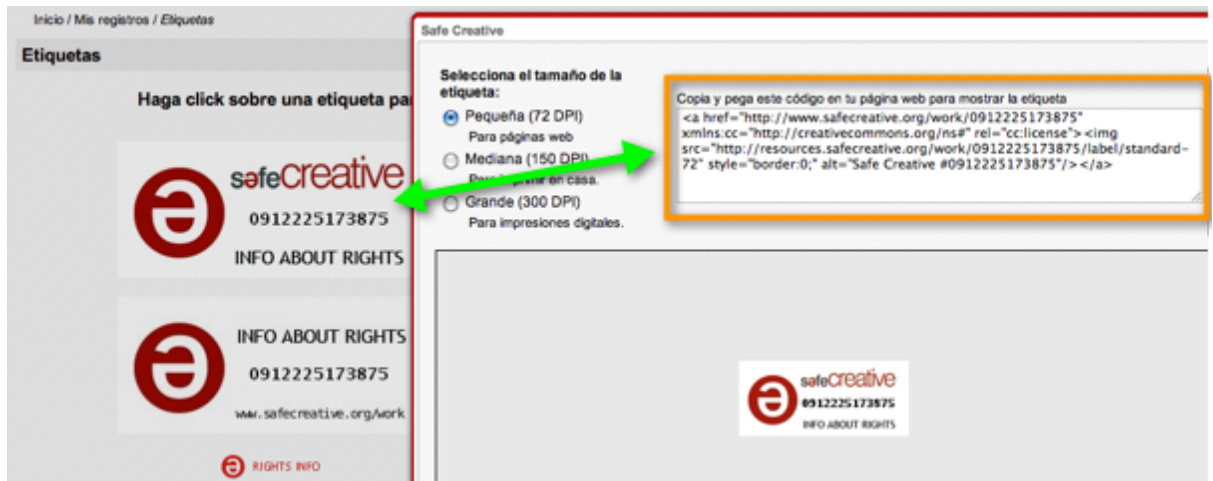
Inicio / Mis registros / Etiquetas

Etiquetas

Haga click sobre una etiqueta pa

safecreative
0912225173875
INFO ABOUT RIGHTS

INFO ABOUT RIGHTS
0912225173875
www.safecreative.org/work

RIGHTS INFO

Safe Creative

Selecciona el tamaño de la etiqueta:

Pequeña (72 DPI)
Para páginas web

Mediana (150 DPI)
Para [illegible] en casa.

Grande (300 DPI)
Para impresiones digitales.

Copia y pega este código en tu página web para mostrar la etiqueta

<a href="http://www.safecreative.org/work/0912225173875" xmlns:cc="http://creativecommons.org/ns#" rel="cc:license"><img src="http://resources.safecreative.org/work/0912225173875/label/standard-72" style="border:0;" alt="Safe Creative #0912225173875"/></a>

safecreative
0912225173875
INFO ABOUT RIGHTS